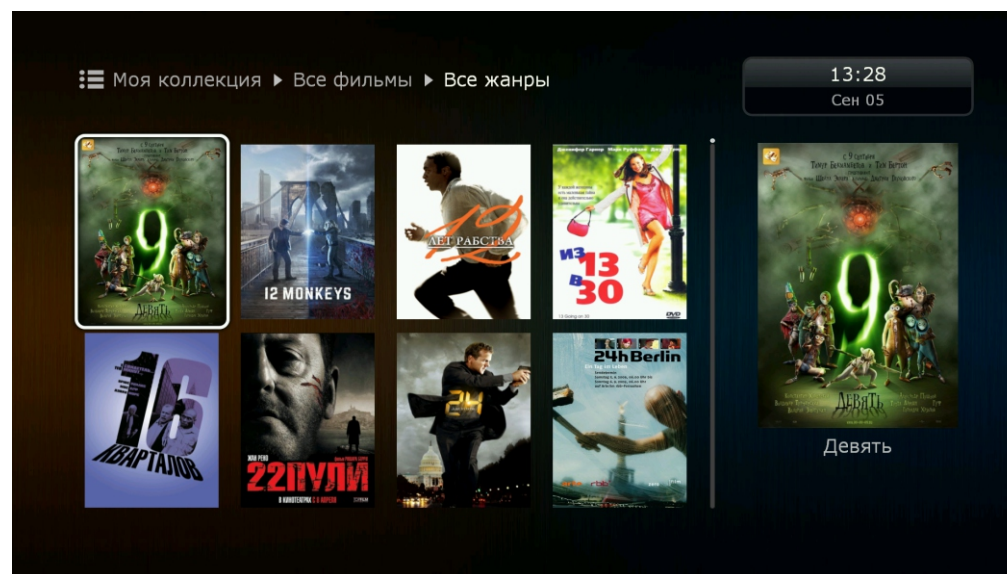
Моя коллекция ▸ Все фильмы ▸ Все жанры

13:28
Сен 05

9
ДЕВЯТЬ

12 MONKEYS

12
ЛЕТ РАБСТВА

ИЗ 13 В 30

16 КВАРТАЛОВ

ЖАН РЕНО
22 ПУЛИ
В КИНОТЕАТРАХ С 8 АПРЕЛЯ

24

24h Berlin
Ein Tag im Leben

9
ДЕВЯТЬ

Девять